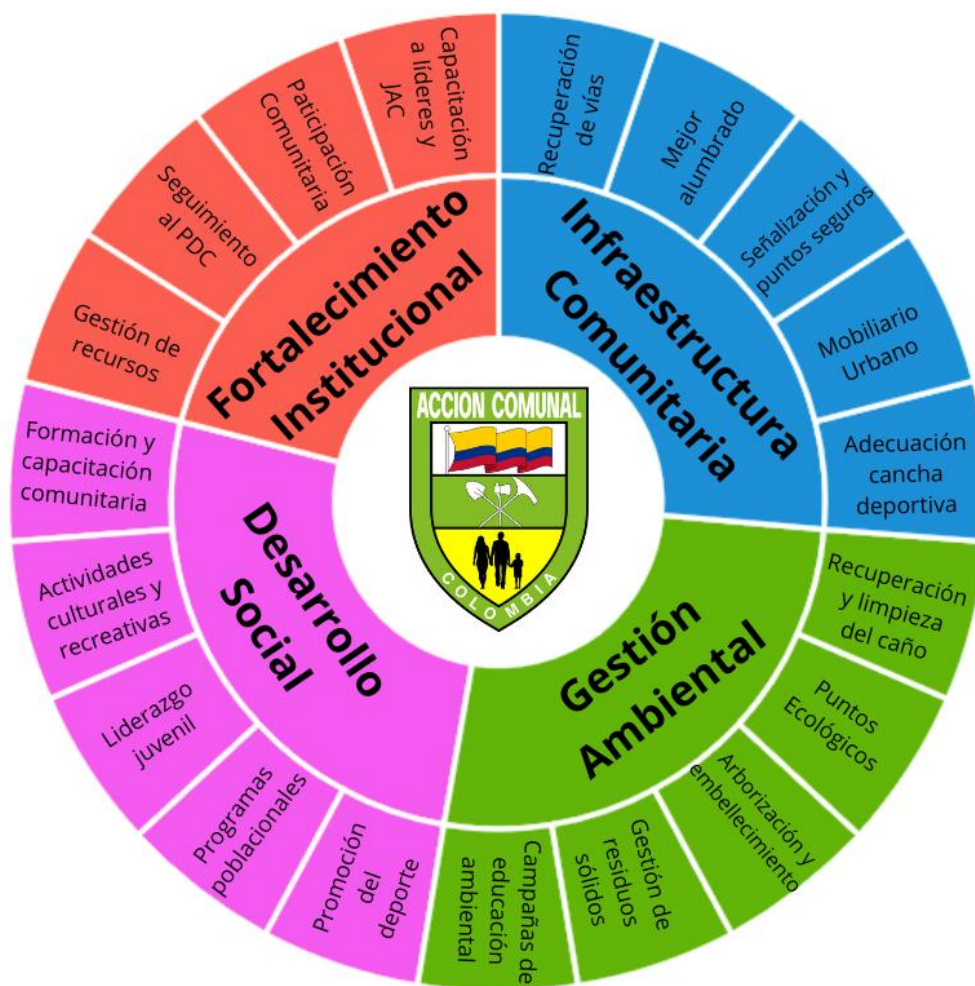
ACCION COMUNAL

COLOMBIA

Fortalecimiento Institucional

Capacitación a líderes y JAC

Paticipación Comunitaria

Seguimiento al PDC

Gestión de recursos

Infraestructura Comunitaria

Recuperación de vías

Mejor alumbrado

Señalización y puntos seguros

Mobiliario Urbano

Adecuación cancha deportiva

Gestión Ambiental

Recuperación y limpieza del caño

Puntos Ecológicos

Arborización y embellecimiento

Gestión de residuos sólidos

Campañas de educación ambiental

Desarrollo Social

Formación y capacitación comunitaria

Actividades culturales y recreativas

Liderazgo juvenil

Programas poblacionales

Promoción del deporte